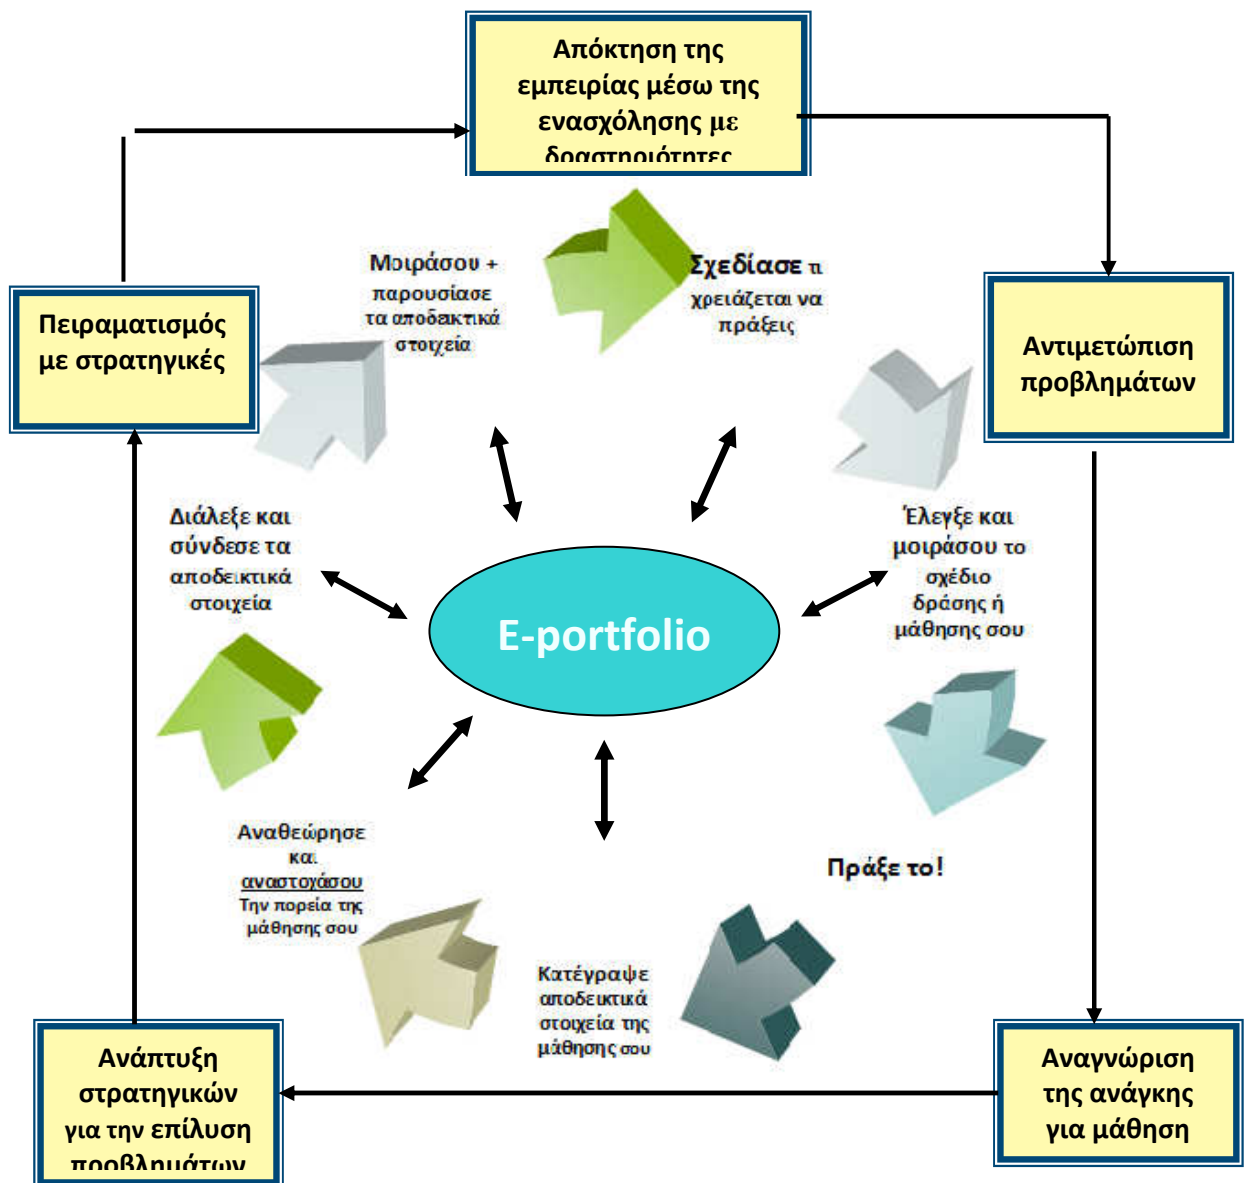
Απόκτηση της εμπειρίας μέσω της ενασχόλησης με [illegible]

Αντιμετώπιση προβλημάτων

Αναγνώριση της ανάγκης για μάθηση

Ανάπτυξη στρατηγικών για την επίλυση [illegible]

Πειραματισμός με στρατηγικές

Σχεδίασε τι χρειάζεται να πράξεις

Έλεγξε και μοιράσου το σχέδιο δράσης ή μάθησης σου

Πράξε το!

Κατέγραψε αποδεικτικά στοιχεία της μάθησης σου

Αναθεώρησε και αναστοχάσου Την πορεία της μάθησης σου

Διάλεξε και σύνδεσε τα αποδεικτικά στοιχεία

Μοιράσου + παρουσίασε τα αποδεικτικά στοιχεία

E-portfolio